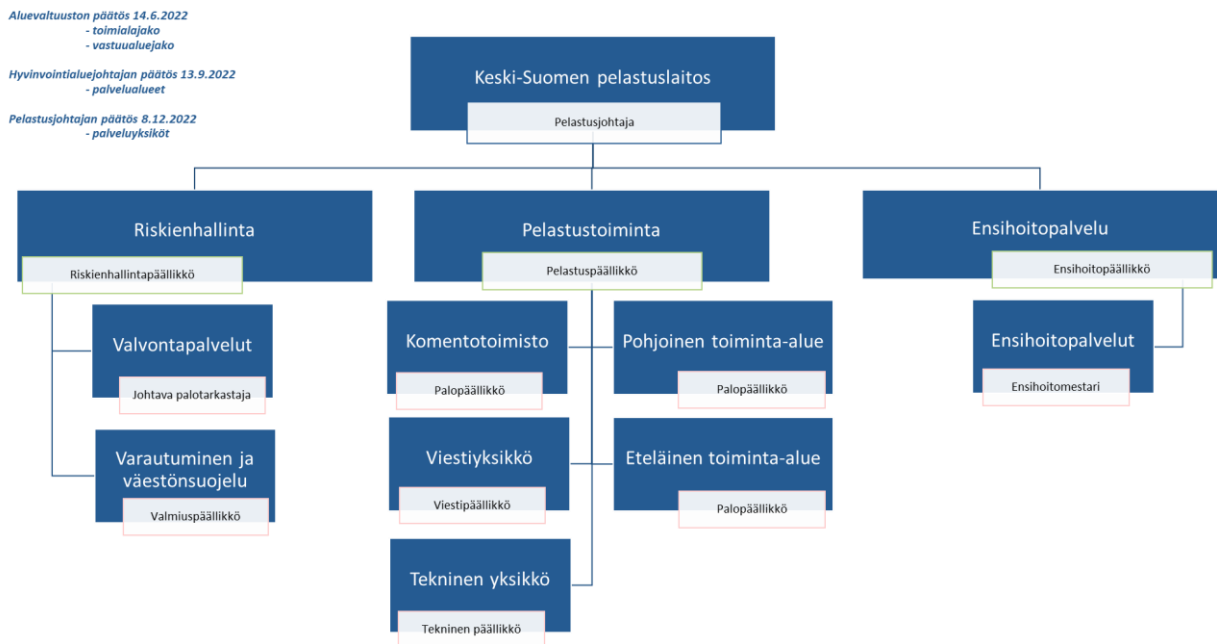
Aluevaltuuston päätös 14.6.2022
- toimialajako
- vastuualuejako

Hyvinvointialuejohtajan päätös 13.9.2022
- palvelualueet

Pelastusjohtajan päätös 8.12.2022
- palveluyksiköt

Keski-Suomen pelastuslaitos
Pelastusjohtaja

Riskienhallinta
Riskienhallintapäällikkö

Valvontapalvelut
Johtava palotarkastaja

Varautuminen ja väestönsuojelu
Valmiuspäällikkö

Pelastustoiminta
Pelastuspäällikkö

Komentotoimisto
Palopäällikkö

Viestiyksikkö
Viestipäällikkö

Tekninen yksikkö
Tekninen päällikkö

Pohjoinen toiminta-alue
Palopäällikkö

Eteläinen toiminta-alue
Palopäällikkö

Ensihoitopalvelu
Ensihoitopäällikkö

Ensihoitopalvelut
Ensihoitomestari